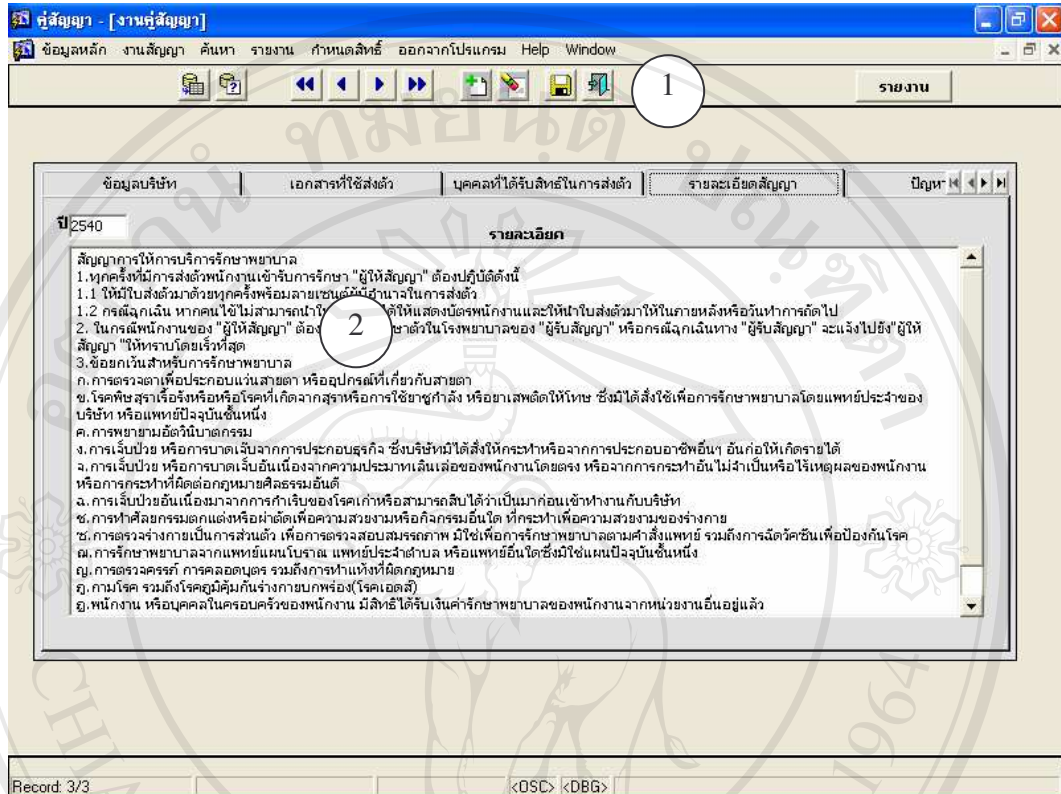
คู่สัญญา - [งานคู่สัญญา]

ข้อมูลหลัก งานสัญญา ค้นหา รายงาน กำหนดสิทธิ์ ออกจากโปรแกรม Help Window

1

รายงาน

ข้อมูลบริษัท | เอกสารที่ใช้ส่งตัว | บุคคลที่ได้รับสิทธิ์ในการส่งตัว | รายละเอียดสัญญา | ปัญหา

ปี 2540

รายละเอียด

สัญญาการให้การบริการรักษาพยาบาล
1.ทุกครั้งที่มีการส่งตัวพนักงานเข้ารับการรักษา "ผู้ให้สัญญา" ต้องปฏิบัติดังนี้
1.1 ให้มีใบส่งตัวมาด้วยทุกครั้งพร้อมลายเซนต์ผู้มีอำนาจในการส่งตัว
1.2 กรณีฉุกเฉิน หากคนไข้ไม่สามารถนำใบ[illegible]ให้แสดงบัตรพนักงานและให้นำใบส่งตัวมาให้ภายหลังหรือวันทำการถัดไป
2. ในกรณีพนักงานของ "ผู้ให้สัญญา" ต้อง 2 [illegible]ษาตัวในโรงพยาบาลของ "ผู้รับสัญญา" หรือกรณีฉุกเฉินทาง "ผู้รับสัญญา" จะแจ้งไปยัง"ผู้ให้สัญญา "ให้ทราบโดยเร็วที่สุด
3.ข้อยกเว้นสำหรับการรักษาพยาบาล
ก.การตรวจตาเพื่อประกอบแว่นสายตา หรืออุปกรณ์ที่เกี่ยวกับสายตา
ข.โรคพิษสุราเรื้อรังหรือหรือโรคที่เกิดจากสุราหรือการใช้ยาชูกำลัง หรือยาเสพติดให้โทษ ซึ่งมิได้สั่งใช้เพื่อการรักษาพยาบาลโดยแพทย์ประจำของบริษัท หรือแพทย์ปัจจุบันชั้นหนึ่ง
ค.การพยายามอัตวินิบาตกรรม
ง.การเจ็บป่วย หรือการบาดเจ็บจากการประกอบธุรกิจ ซึ่งบริษัทมิได้สั่งให้กระทำหรือจากการประกอบอาชีพอื่นๆ อันก่อให้เกิดรายได้
จ.การเจ็บป่วย หรือการบาดเจ็บอันเนื่องจากความประมาทเลินเล่อของพนักงานโดยตรง หรือจากการกระทำอันไม่จำเป็นหรือไร้เหตุผลของพนักงาน หรือการกระทำที่ผิดต่อกฎหมายศีลธรรมอันดี
ฉ.การเจ็บป่วยอันเนื่องมาจากการกำเริบของโรคเก่าหรือสามารถสืบได้ว่าเป็นมาก่อนเข้าทำงานกับบริษัท
ช.การทำศัลยกรรมตกแต่งหรือผ่าตัดเพื่อความสวยงามหรือกิจกรรมอื่นใด ที่กระทำเพื่อความสวยงามของร่างกาย
ซ.การตรวจร่างกายเป็นการส่วนตัว เพื่อการตรวจสอบสมรรถภาพ มิใช่เพื่อการรักษาพยาบาลตามคำสั่งแพทย์ รวมถึงการฉีดวัคซีนเพื่อป้องกันโรค
ฌ.การรักษาพยาบาลจากแพทย์แผนโบราณ แพทย์ประจำตำบล หรือแพทย์อื่นใดซึ่งมิใช่แผนปัจจุบันชั้นหนึ่ง
ญ.การตรวจครรภ์ การคลอดบุตร รวมถึงการทำแท้งที่ผิดกฎหมาย
ฎ.กามโรค รวมถึงโรคภูมิคุ้มกันร่างกายบกพร่อง(โรคเอดส์)
ฏ.พนักงาน หรือบุคคลในครอบครัวของพนักงาน มีสิทธิ์ได้รับเงินค่ารักษาพยาบาลของพนักงานจากหน่วยงานอื่นอยู่แล้ว

Record: 3/3 <OSC> <DBG>